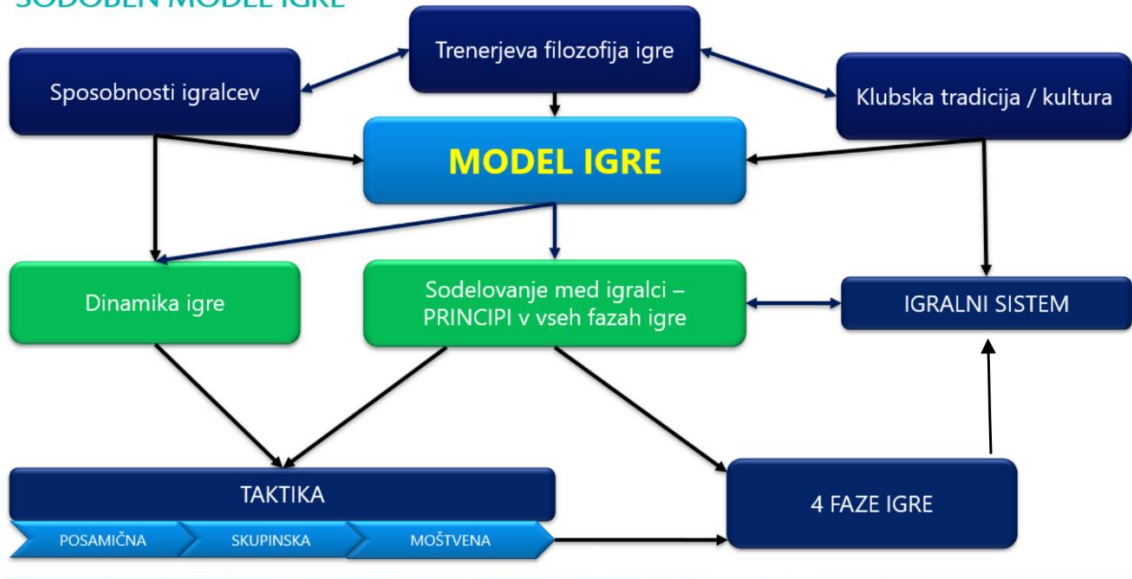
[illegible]

Trenerjeva filozofija igre

Sposobnosti igralcev

Klubska tradicija / kultura

MODEL IGRE

Dinamika igre

Sodelovanje med igralci – PRINCIPI v vseh fazah igre

IGRALNI SISTEM

TAKTIKA

POSAMIČNA

SKUPINSKA

MOŠTVENA

4 FAZE IGRE